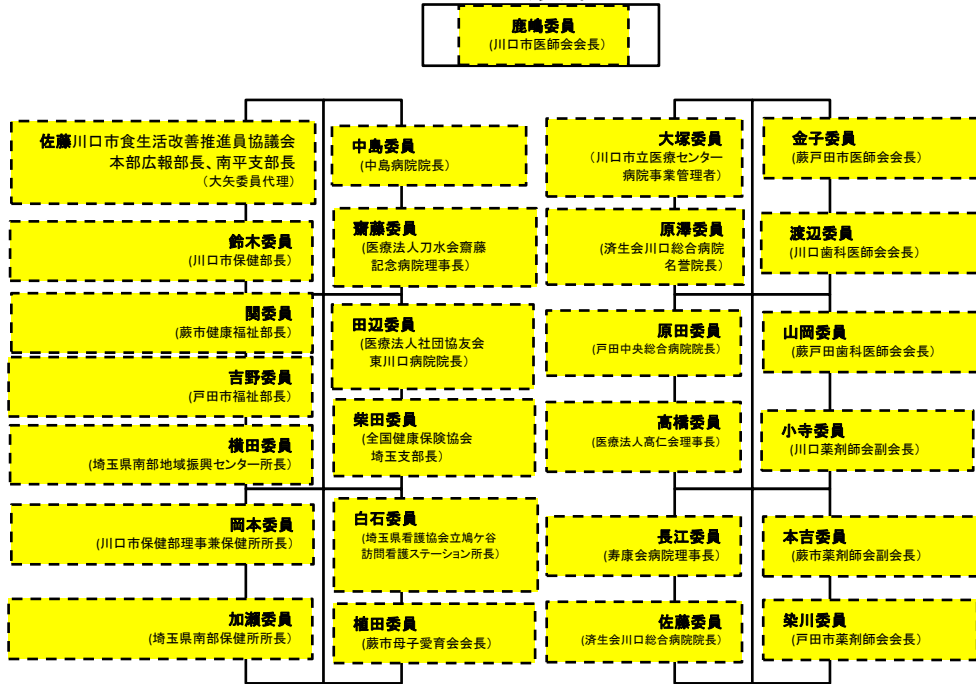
鹿嶋委員
(川口市医師会会長)

佐藤川口市食生活改善推進員協議会本部広報部長、南平支部部長
(大矢委員代理)

鈴木委員
(川口市保健部長)

関委員
(蕨市健康福祉部長)

吉野委員
(戸田市福祉部長)

横田委員
(埼玉県南部地域振興センター所長)

岡本委員
(川口市保健部理事兼保健所所長)

加瀬委員
(埼玉県南部保健所所長)

中島委員
(中島病院院長)

齋藤委員
(医療法人刀水会齋藤記念病院理事長)

田辺委員
(医療法人社団協友会東川口病院院長)

柴田委員
(全国健康保険協会埼玉支部長)

白石委員
(埼玉県看護協会立鳩ケ谷訪問看護ステーション所長)

植田委員
(蕨市母子愛育会会長)

大塚委員
(川口市立医療センター病院事業管理者)

原澤委員
(済生会川口総合病院名誉院長)

原田委員
(戸田中央総合病院院長)

高橋委員
(医療法人高仁会理事長)

長江委員
(寿康会病院理事長)

佐藤委員
(済生会川口総合病院院長)

金子委員
(蕨戸田市医師会会長)

渡辺委員
(川口歯科医師会会長)

山岡委員
(蕨戸田歯科医師会会長)

小寺委員
(川口薬剤師会副会長)

本吉委員
(蕨市薬剤師会副会長)

染川委員
(戸田市薬剤師会会長)